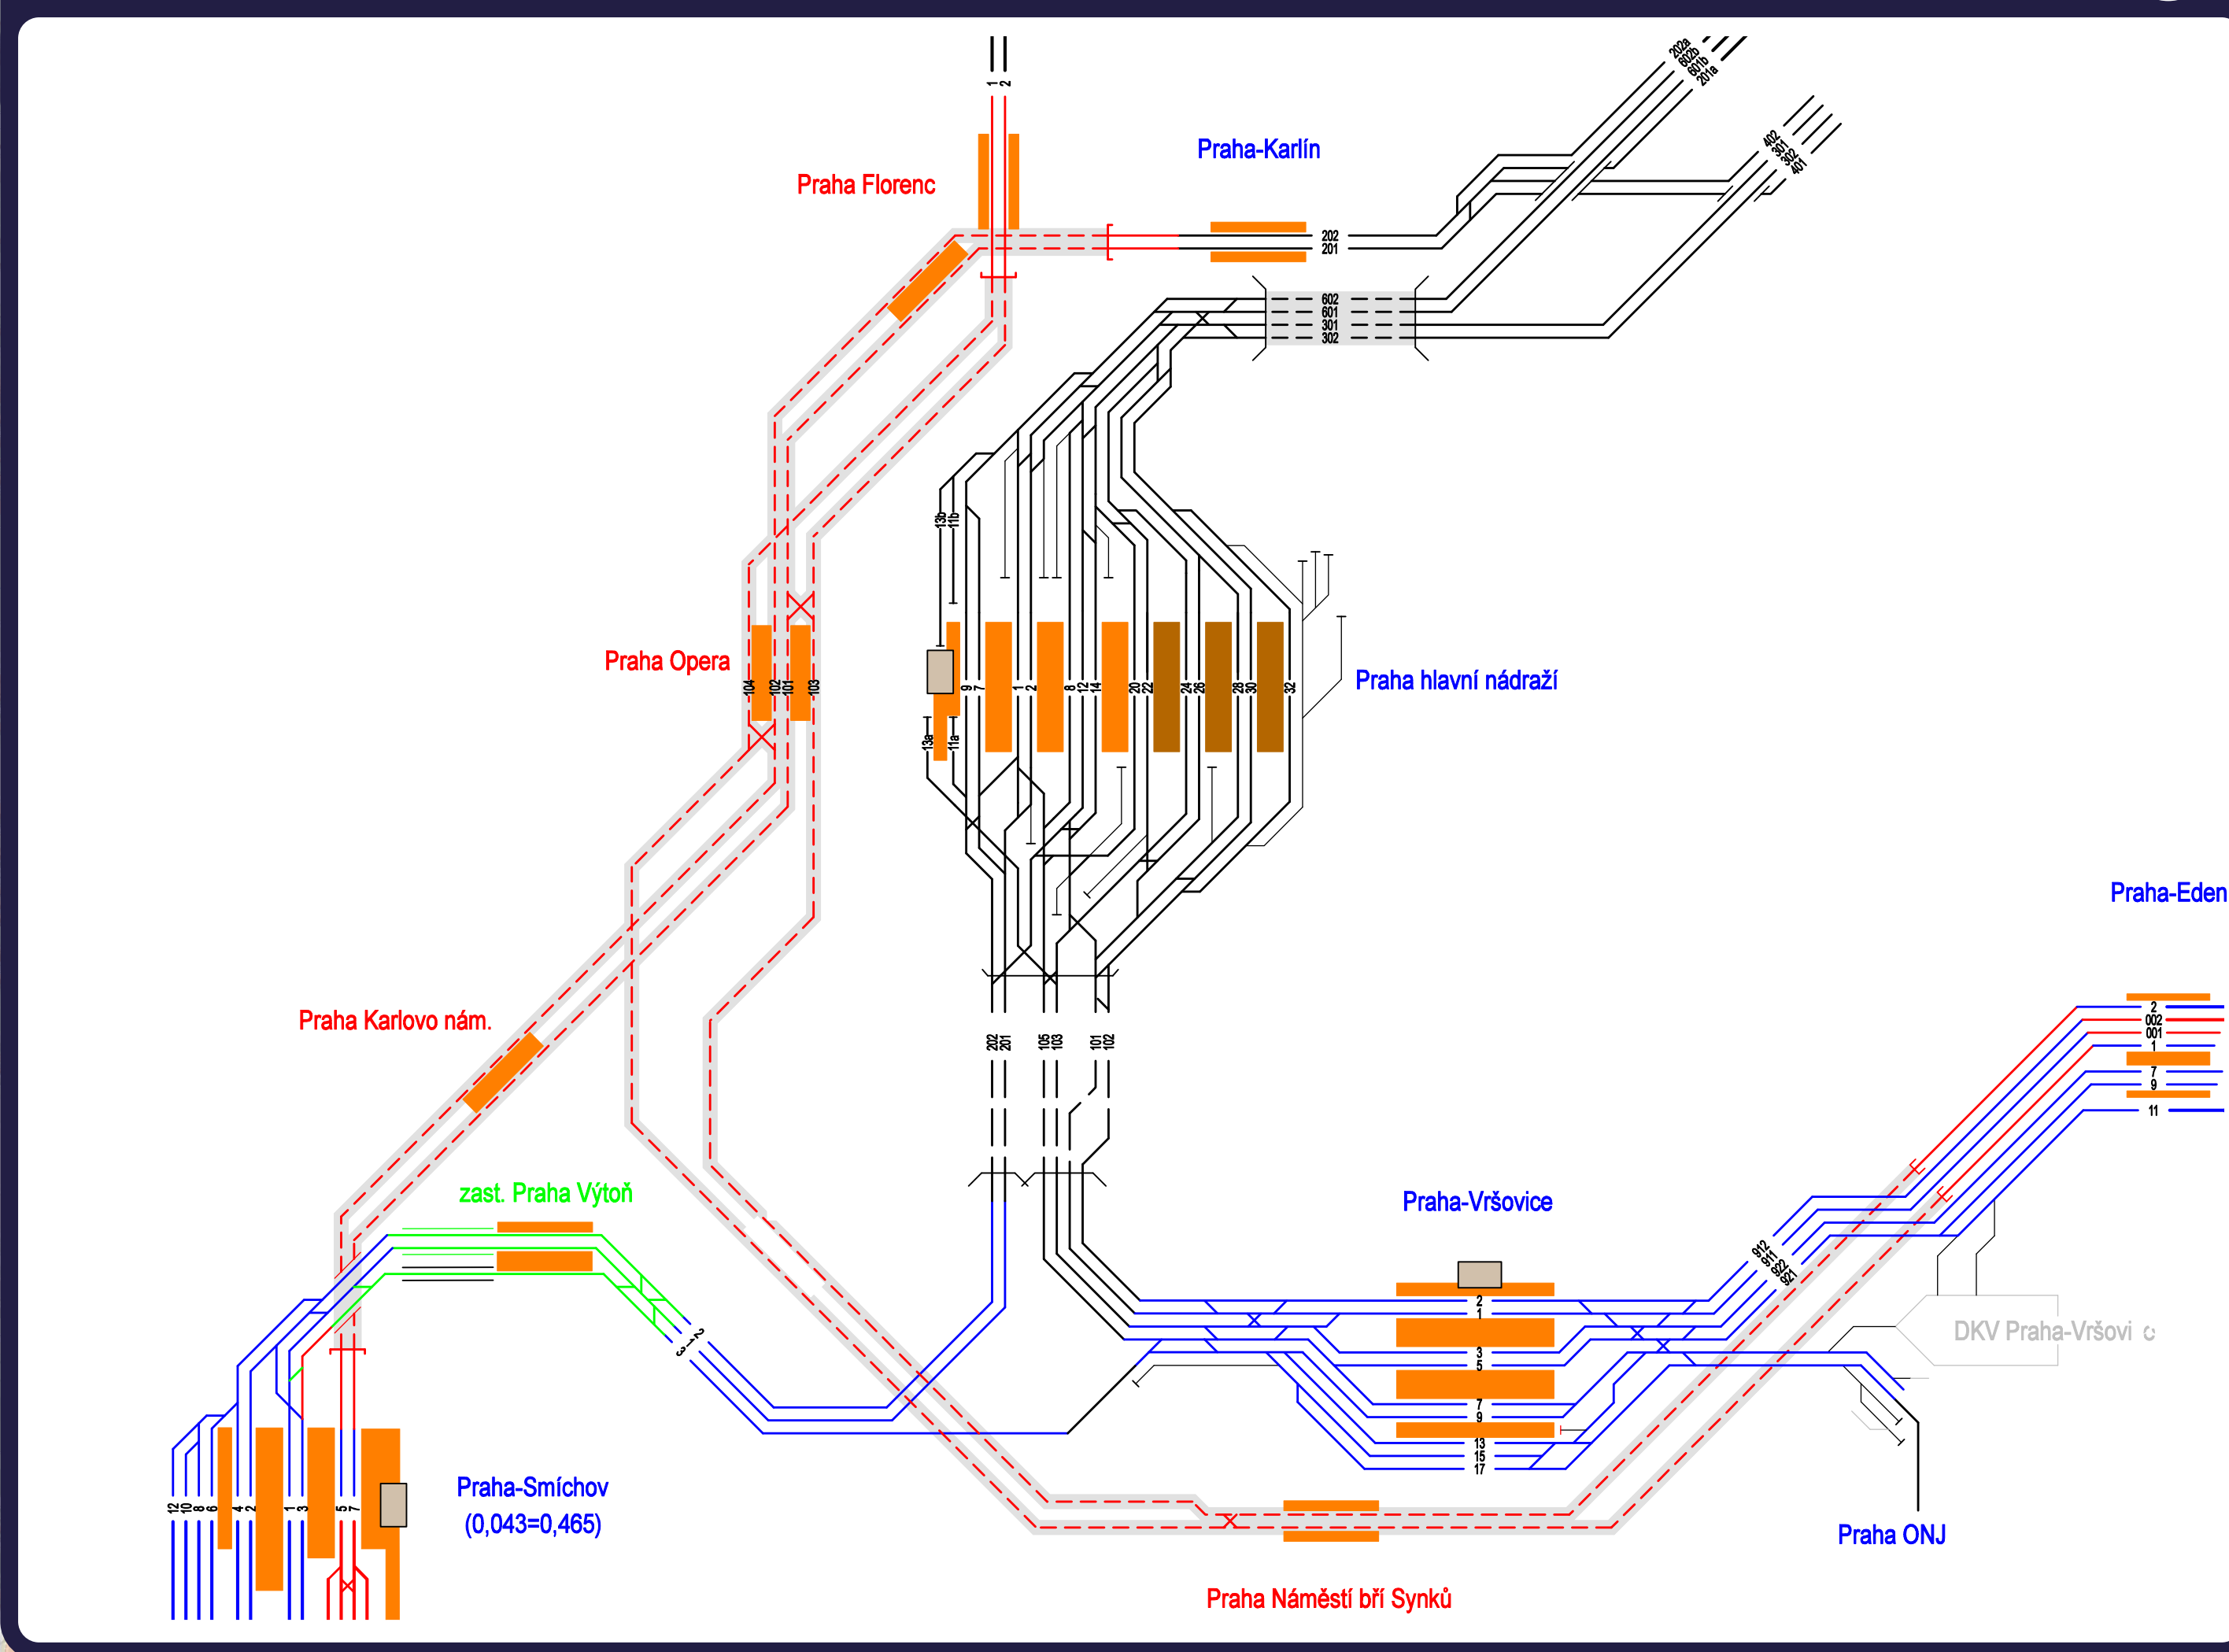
1
2

Praha Florenc

Praha-Karlín

202a
602b
601b
201a

402
301
302
401

202
201

602
601
301
302

Praha Opera

104
102
101
103

13b
11b
13a
11a
9
7
1
2
8
12
14
20
22
24
26
28
30
32

Praha hlavní nádraží

Praha-Eden

2
002
001
1
7
9
11

Praha Karlovo nám.

202
201
105
103
101
102

zast. Praha Výtoň

Praha-Vršovice

912
911
922
921

2
1
3
5
7
9
13
15
17

DKV Praha-Vršovi c

Praha-Smíchov
(0,043=0,465)

12
10
8
6
4
2
1
3
5
7

Praha ONJ

Praha Náměstí bří Synků